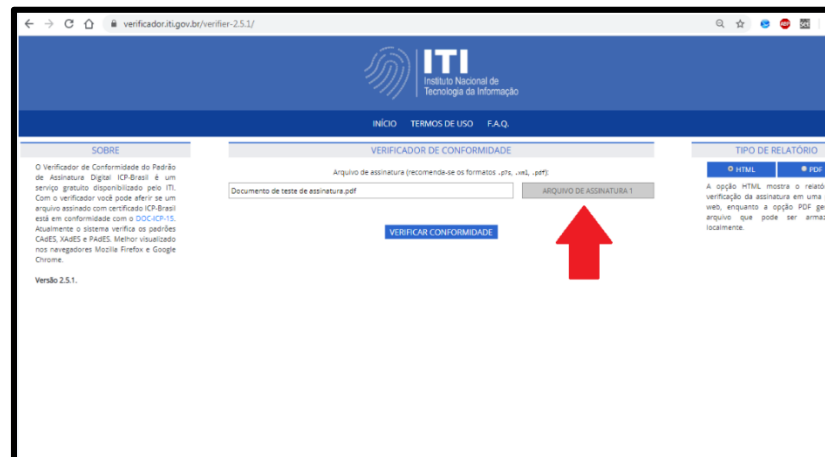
verificador.iti.gov.br/verifier-2.5.1/

ITI
Instituto Nacional de Tecnologia da Informação

INÍCIO TERMOS DE USO F.A.Q.

SOBRE

O Verificador de Conformidade do Padrão de Assinatura Digital ICP-Brasil é um serviço gratuito disponibilizado pelo ITI. Com o verificador você pode aferir se um arquivo assinado com certificado ICP-Brasil está em conformidade com o DOC-ICP-15. Atualmente o sistema verifica os padrões CAdES, XAdES e PAdES. Melhor visualizado nos navegadores Mozilla Firefox e Google Chrome.

Versão 2.5.1.

VERIFICADOR DE CONFORMIDADE

Arquivo de assinatura (recomenda-se os formatos .p7s, .xml, .pdf):

Documento de teste de assinatura.pdf

ARQUIVO DE ASSINATURA 1

VERIFICAR CONFORMIDADE

TIPO DE RELATÓRIO

HTML

PDF

A opção HTML mostra o relató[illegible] verificação da assinatura em uma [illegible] web, enquanto a opção PDF ge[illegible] arquivo que pode ser armaz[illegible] localmente.